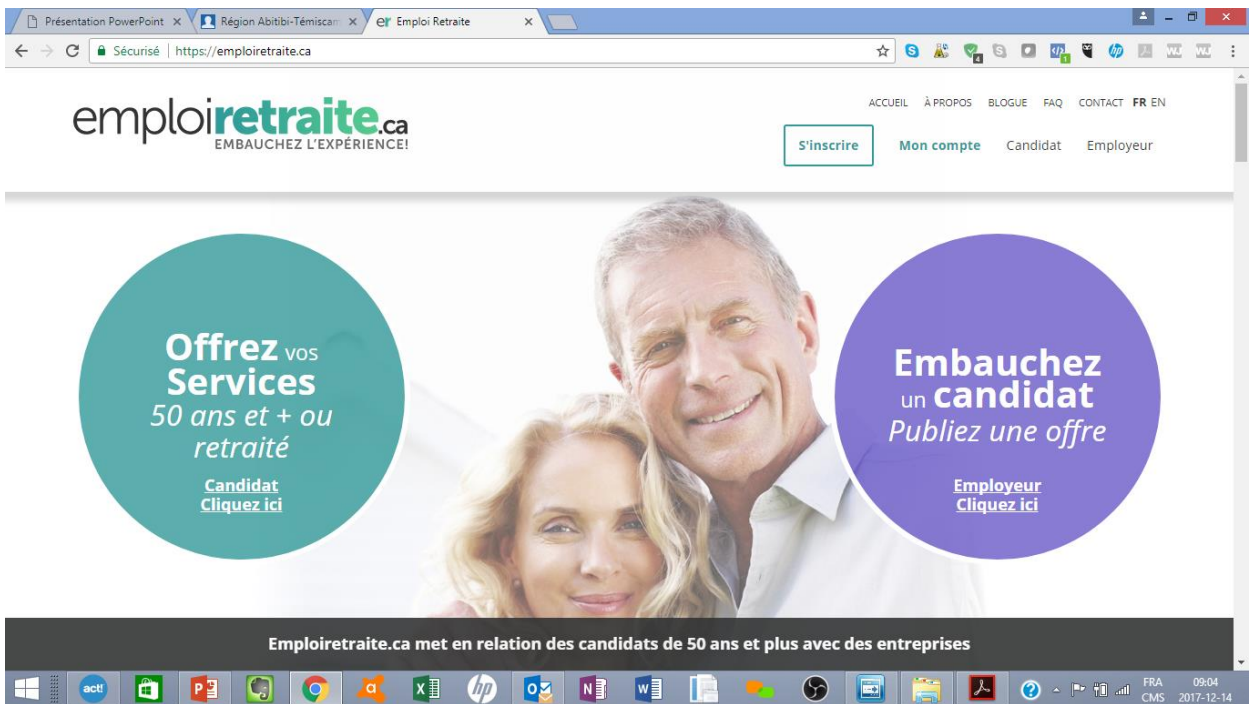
Présentation PowerPoint ×
Région Abitibi-Témiscam ×
er Emploi Retraite ×

Sécurisé | https://emploiretraite.ca

emploiretraite.ca
EMBAUCHEZ L'EXPÉRIENCE!

ACCUEIL À PROPOS BLOGUE FAQ CONTACT FR EN

S'inscrire Mon compte Candidat Employeur

Offrez vos Services
50 ans et + ou retraité
Candidat
Cliquez ici

Embauchez un candidat
Publiez une offre
Employeur
Cliquez ici

Emploiretraite.ca met en relation des candidats de 50 ans et plus avec des entreprises

act!

FRA
CMS
09:04
2017-12-14